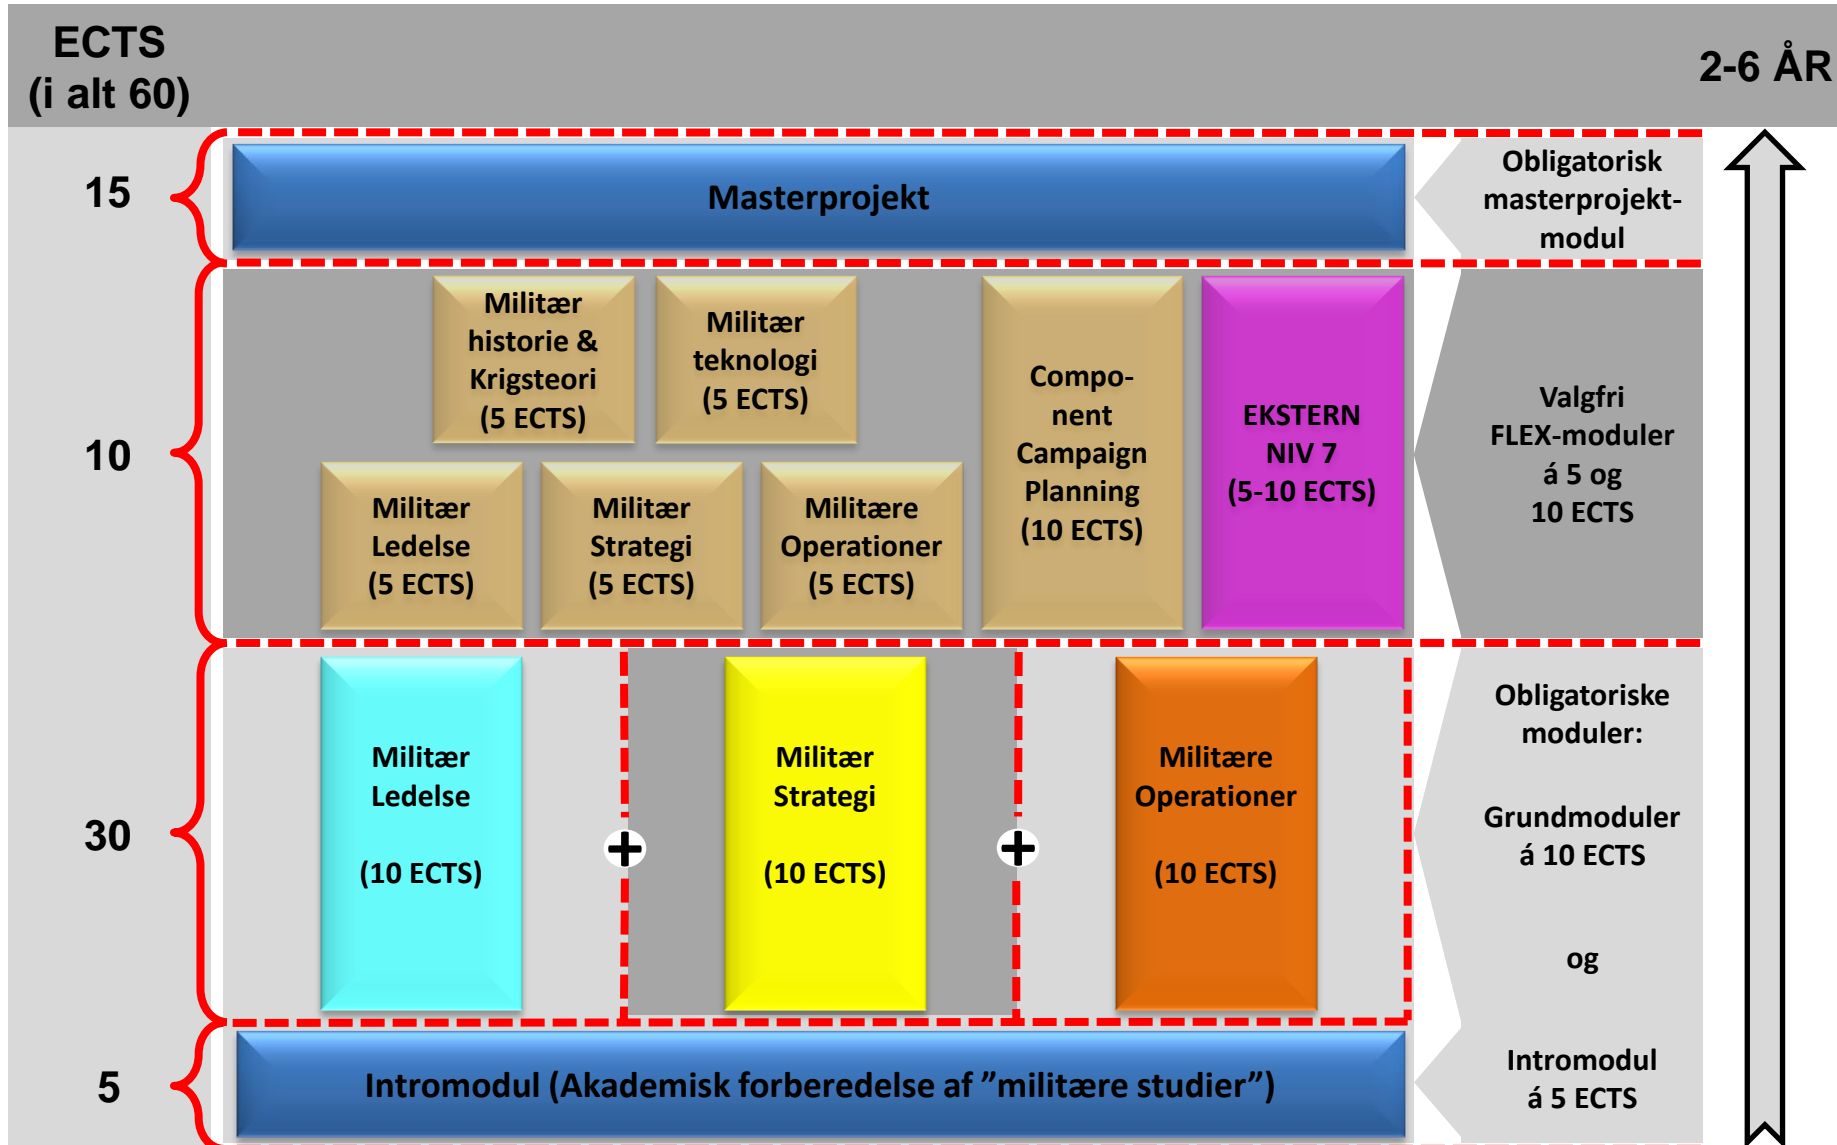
ECTS
(i alt 60)

2-6 ÅR

15

Masterprojekt

Obligatorisk masterprojekt-modul

10

Militær historie & Krigsteori (5 ECTS)

Militær teknologi (5 ECTS)

Militær Ledelse (5 ECTS)

Militær Strategi (5 ECTS)

Militære Operationer (5 ECTS)

Component Campaign Planning (10 ECTS)

EKSTERN NIV 7 (5-10 ECTS)

Valgfri FLEX-moduler á 5 og 10 ECTS

30

Militær Ledelse

(10 ECTS)

+

Militær Strategi

(10 ECTS)

+

Militære Operationer

(10 ECTS)

Obligatoriske moduler:

Grundmoduler á 10 ECTS

og

5

Intromodul (Akademisk forberedelse af ”militære studier”)

Intromodul á 5 ECTS